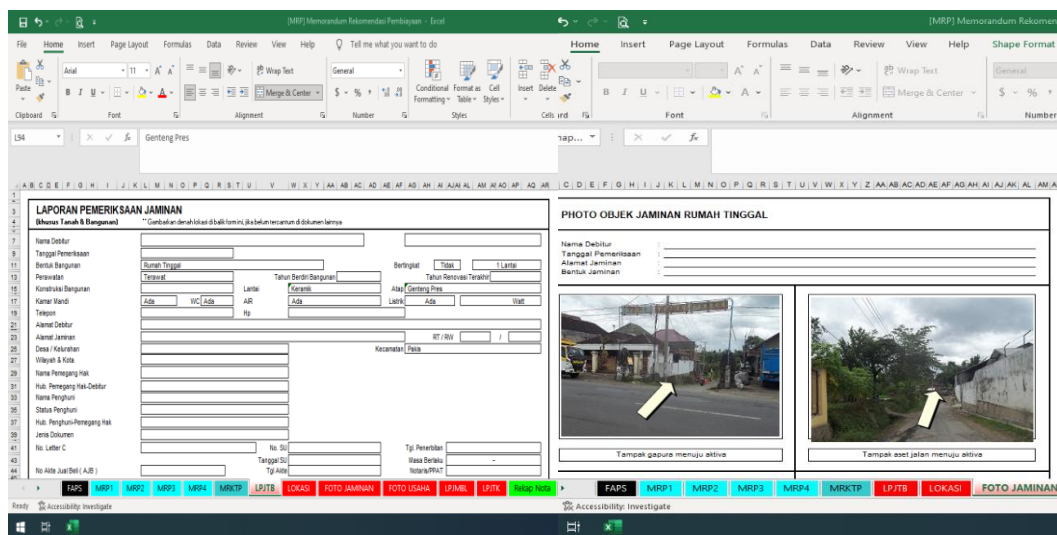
[MRP] Memorandum Rekomendasi Pembiayaan - Excel

File Home Insert Page Layout Formulas Data Review View Help Tell me what you want to do

Paste Arial 11 Wrap Text General Merge & Center Conditional Formatting Format as Table Cell Styles Insert Delete

Clipboard Font Alignment Number Styles Cells

L94 Genteng Pres

LAPORAN PEMERIKSAAN JAMINAN
(khusus Tanah & Bangunan) ** Gambarkan denah lokasi di balik form ini, jika belum tercantum di dokumen lainnya

Nama Debitur
Tanggal Pemeriksaan
Bentuk Bangunan Rumah Tinggal Bertingkat Tidak 1 Lantai
Perawatan Terawat Tahun Berdiri Bangunan Tahun Renovasi Terakhir
Konstruksi Bangunan Lantai Keramik Atap Genteng Pres
Kamar Mandi Ada WC Ada AIR Ada Listrik Ada Watt
Telepon Hp
Alamat Debitur
Alamat Jaminan RT / RW /
Desa / Kelurahan Kecamatan Pakis
Wilayah & Kota
Nama Pemegang Hak
Hub. Pemegang Hak-Debitur
Nama Penghuni
Status Penghuni
Hub. Penghuni-Pemegang Hak
Jenis Dokumen
No. Letter C No. SU Tgl. Penerbitan
Tanggal SU Masa Berlaku -
No Akte Jual Beli ( AJB ) Tgl Akte Notaris/PPAT

FAPS MRP1 MRP2 MRP3 MRP4 MRKTP LPJTB LOKASI FOTO JAMINAN FOTO USAHA LPJMBL LPJTK Rekap Nota

Ready Accessibility: Investigate

[MRP] Memorandum Rekomen

Home Insert Page Layout Formulas Data Review View Help Shape Format

Wrap Text Merge & Center General

Font Alignment Number

PHOTO OBJEK JAMINAN RUMAH TINGGAL

Nama Debitur :
Tanggal Pemeriksaan :
Alamat Jaminan :
Bentuk Jaminan :

Tampak gapura menuju aktiva
Tampak aset jalan menuju aktiva

FAPS MRP1 MRP2 MRP3 MRP4 MRKTP LPJTB LOKASI FOTO JAMINAN

Accessibility: Investigate